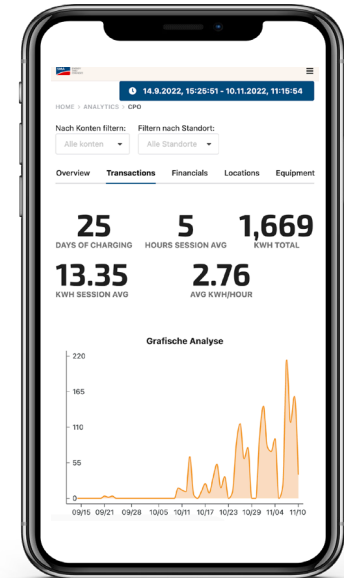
14.9.2022, 15:25:51 - 10.11.2022, 11:15:54

HOME › ANALYTICS › CPO

Nach Konten filtern:
Alle konten

Filtern nach Standort:
Alle Standorte

Overview Transactions Financials Locations Equipment

25
DAYS OF CHARGING

5
HOURS SESSION AVG

1,669
KWH TOTAL

13.35
KWH SESSION AVG

2.76
AVG KWH/HOUR

Grafische Analyse

220
165
110
55
0

09/15 09/21 09/27 10/05 10/11 10/17 10/23 10/29 11/04 11/10